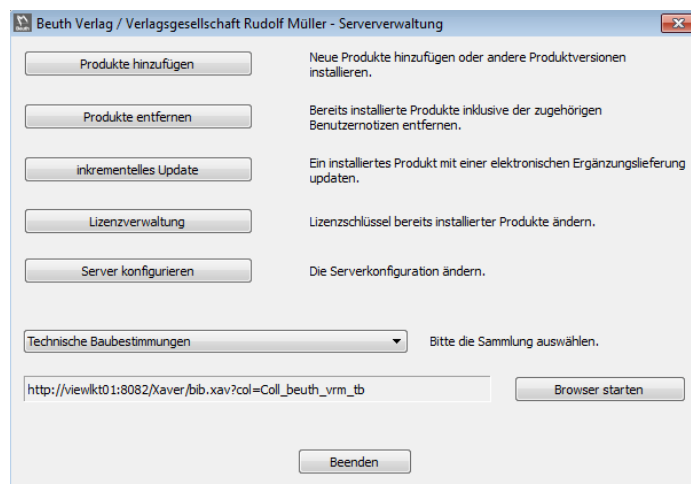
Beuth Verlag / Verlagsgesellschaft Rudolf Müller - Serververwaltung

Produkte hinzufügen

Neue Produkte hinzufügen oder andere Produktversionen installieren.

Produkte entfernen

Bereits installierte Produkte inklusive der zugehörigen Benutzernotizen entfernen.

inkrementelles Update

Ein installiertes Produkt mit einer elektronischen Ergänzungslieferung updaten.

Lizenzverwaltung

Lizenzschlüssel bereits installierter Produkte ändern.

Server konfigurieren

Die Serverkonfiguration ändern.

Technische Baubestimmungen

Bitte die Sammlung auswählen.

http://viewlkt01:8082/Xaver/bib.xav?col=Coll_beuth_vrm_tb

Browser starten

Beenden